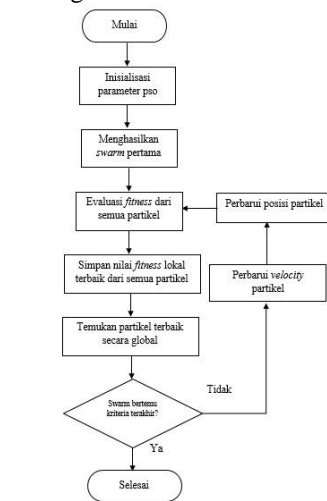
Mulai

Inisialisasi parameter pso

Menghasilkan swarm pertama

Evaluasi fitness dari semua partikel

Perbarui posisi partikel

Simpan nilai fitness lokal terbaik dari semua partikel

Perbarui velocity partikel

Temukan partikel terbaik secara global

Swarm bertemu kriteria terakhir?

Tidak

Ya

Selesai